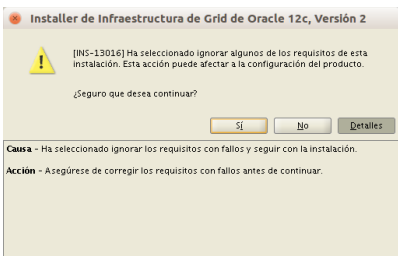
Installer de Infraestructura de Grid de Oracle 12c, Versión 2

[INS-13016] Ha seleccionado ignorar algunos de los requisitos de esta instalación. Esta acción puede afectar a la configuración del producto.

¿Seguro que desea continuar?

Sí No Detalles

Causa - Ha seleccionado ignorar los requisitos con fallos y seguir con la instalación.

Acción - Asegúrese de corregir los requisitos con fallos antes de continuar.